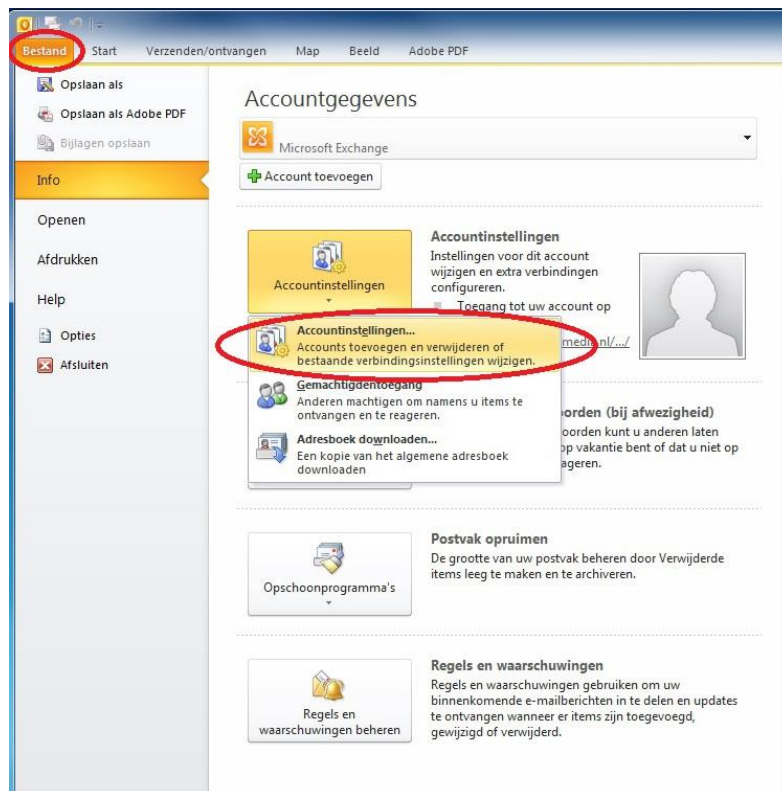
Bestand Start Verzenden/ontvangen Map Beeld Adobe PDF

Opslaan als
Opslaan als Adobe PDF
Bijlagen opslaan
Info
Openen
Afdrukken
Help
Opties
Afsluiten

Accountgegevens

Microsoft Exchange

Account toevoegen

Accountinstellingen

Accountinstellingen
Instellingen voor dit account wijzigen en extra verbindingen configureren.
Toegang tot uw account op
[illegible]medi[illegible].nl/.../

Accountinstellingen...
Accounts toevoegen en verwijderen of bestaande verbindingsinstellingen wijzigen.

Gemachtigdentoegang
Anderen machtigen om namens u items te ontvangen en te reageren.

Adresboek downloaden...
Een kopie van het algemene adresboek downloaden

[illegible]oorden (bij afwezigheid)
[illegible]oorden kunt u anderen laten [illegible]op vakantie bent of dat u niet op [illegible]ageren.

Postvak opruimen
De grootte van uw postvak beheren door Verwijderde items leeg te maken en te archiveren.

Opschoonprogramma's

Regels en waarschuwingen
Regels en waarschuwingen gebruiken om uw binnenkomende e-mailberichten in te delen en updates te ontvangen wanneer er items zijn toegevoegd, gewijzigd of verwijderd.

Regels en waarschuwingen beheren